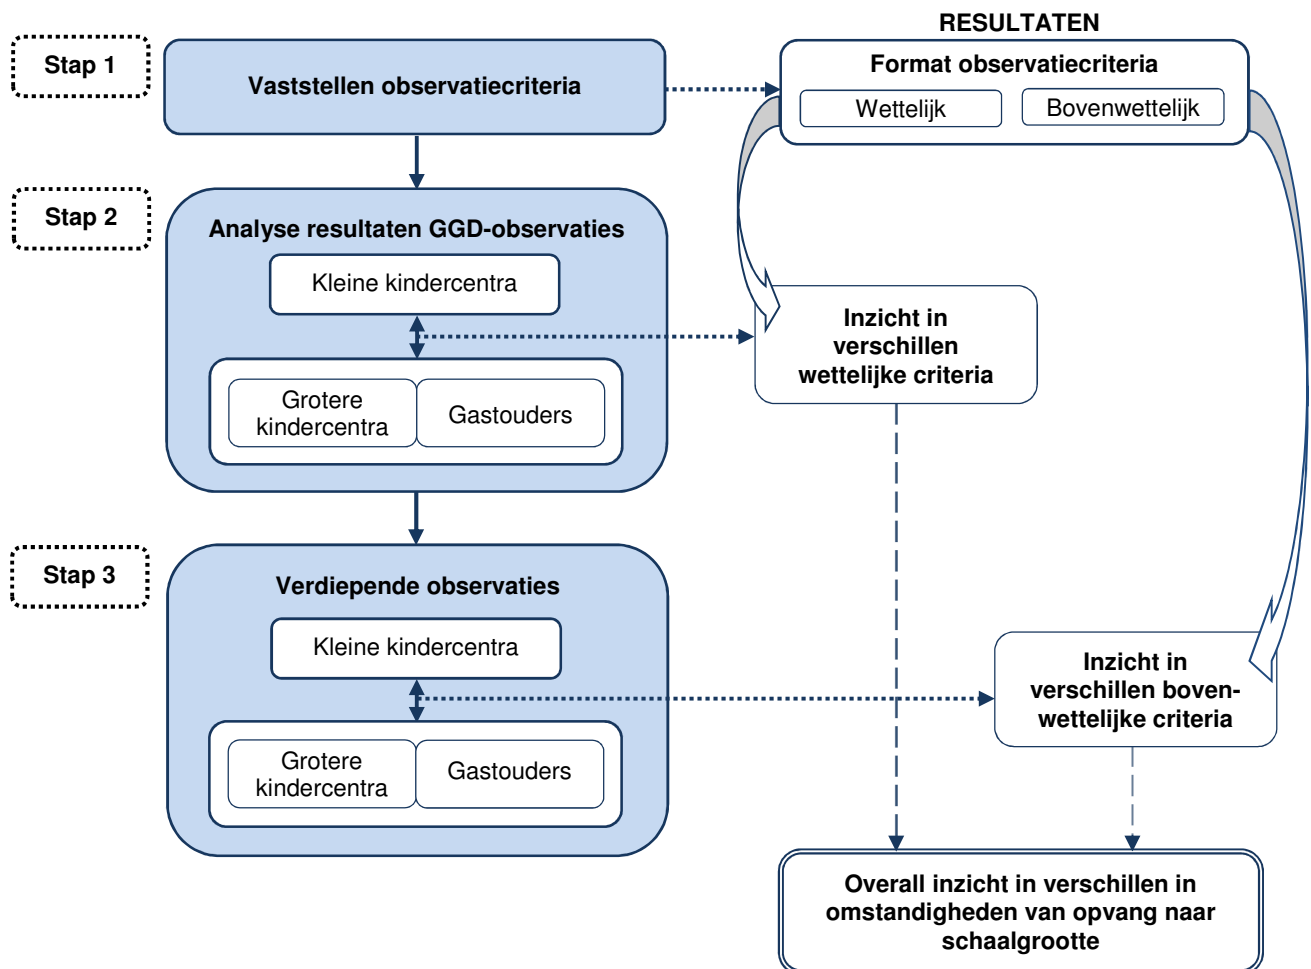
Stap 1

Vaststellen observatiecriteria

RESULTATEN

Format observatiecriteria

Wettelijk

Bovenwettelijk

Stap 2

Analyse resultaten GGD-observaties

Kleine kindercentra

Grotere kindercentra

Gastouders

Inzicht in verschillen wettelijke criteria

Stap 3

Verdiepende observaties

Kleine kindercentra

Grotere kindercentra

Gastouders

Inzicht in verschillen bovenwettelijke criteria

Overall inzicht in verschillen in omstandigheden van opvang naar schaalgrootte